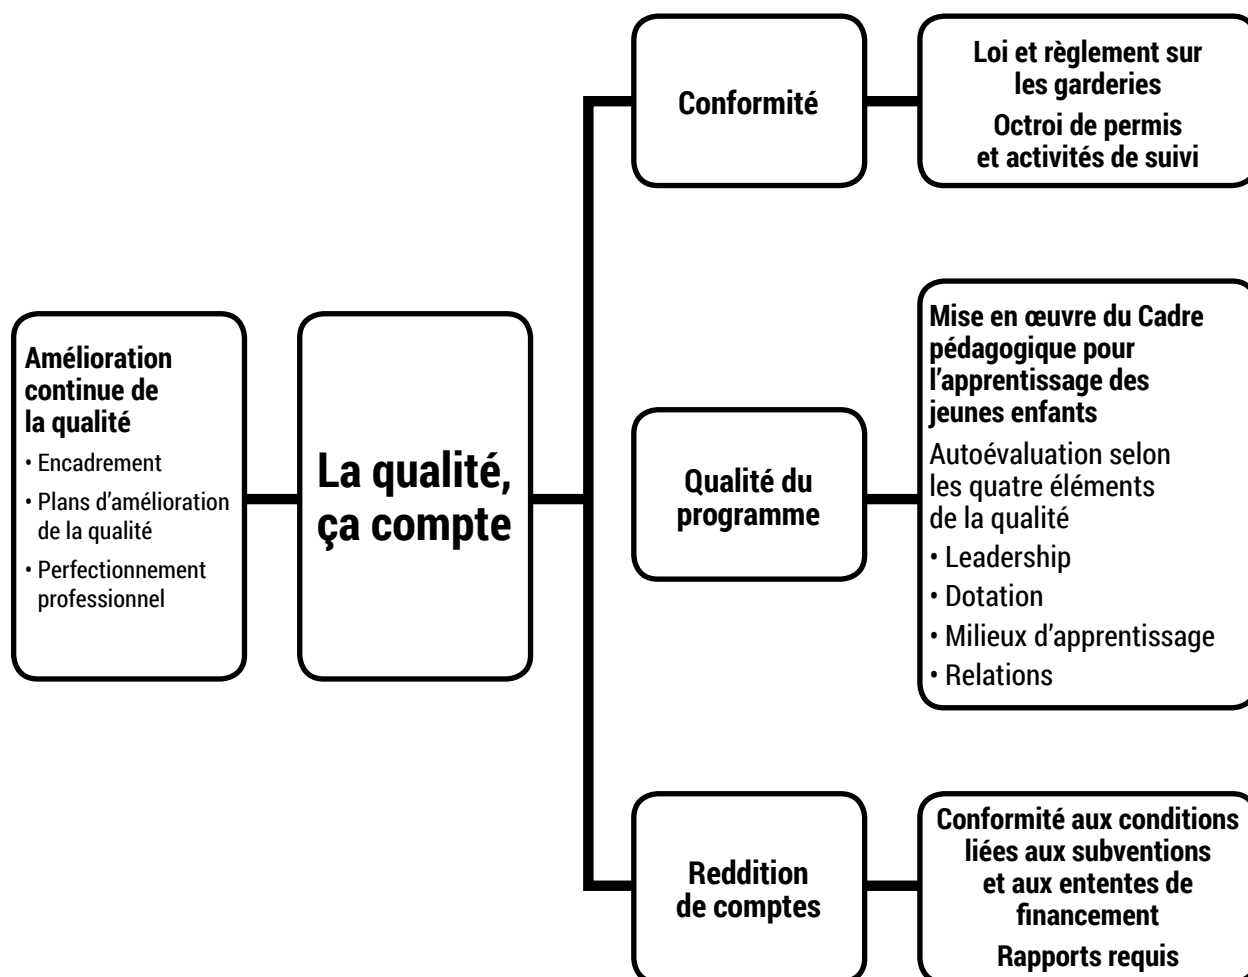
Amélioration continue de la qualité

• Encadrement
• Plans d'amélioration de la qualité
• Perfectionnement professionnel

La qualité, ça compte

Conformité

Loi et règlement sur les garderies

Octroi de permis et activités de suivi

Qualité du programme

Mise en œuvre du Cadre pédagogique pour l'apprentissage des jeunes enfants

Autoévaluation selon les quatre éléments de la qualité

• Leadership
• Dotation
• Milieux d'apprentissage
• Relations

Reddition de comptes

Conformité aux conditions liées aux subventions et aux ententes de financement

Rapports requis